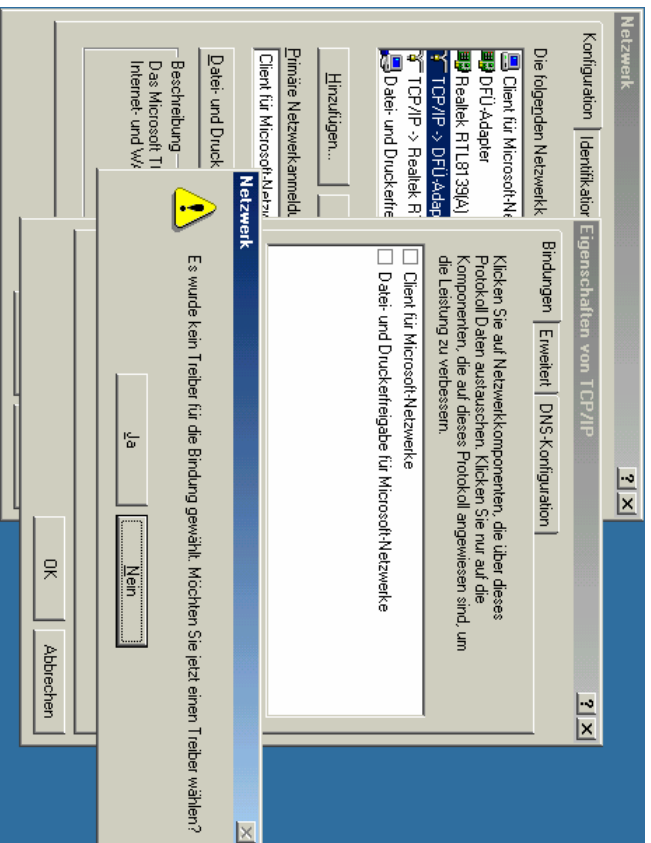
Netzwerk

Konfiguration | Identifikation

Die folgenden Netzwerk

Client für Microsoft-Ne
DFÜ-Adapter
Realtek RTL8139(A)
TCP/IP -> DFÜ-Adap
TCP/IP -> Realtek R
Datei- und Druckerfre

Hinzufügen...

Primäre Netzwerkanmeld
Client für Microsoft-Netzw

Datei- und Druck

Beschreibung
Das Microsoft T
Internet- und W

Eigenschaften von TCP/IP

Bindungen | Erweitert | DNS-Konfiguration

Klicken Sie auf Netzwerkkomponenten, die über dieses Protokoll Daten austauschen. Klicken Sie nur auf die Komponenten, die auf dieses Protokoll angewiesen sind, um die Leistung zu verbessern.

Client für Microsoft-Netzwerke
Datei- und Druckerfreigabe für Microsoft-Netzwerke

OK | Abbrechen

Netzwerk

Es wurde kein Treiber für die Bindung gewählt. Möchten Sie jetzt einen Treiber wählen?

Ja | Nein